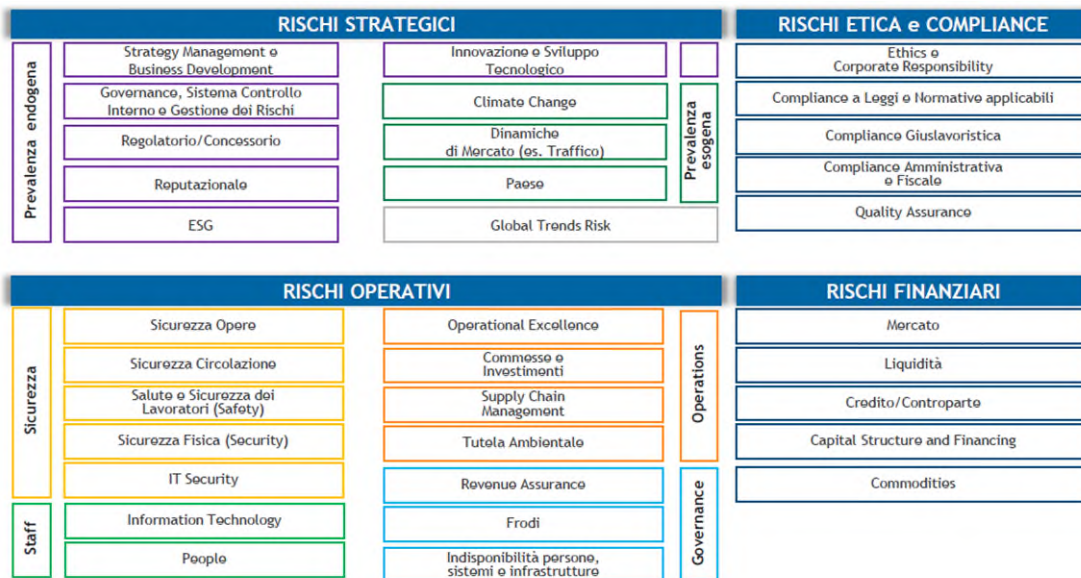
RISCHI STRATEGICI

Prevalenza endogena

Strategy Management e Business Development

Governance, Sistema Controllo Interno e Gestione dei Rischi

Regolatorio/Concessorio

Reputazionale

ESG

Innovazione e Sviluppo Tecnologico

Climate Change

Dinamiche di Mercato (es. Traffico)

Paese

Global Trends Risk

Prevalenza esogena

RISCHI ETICA e COMPLIANCE

Ethics e Corporate Responsibility

Compliance a Leggi e Normative applicabili

Compliance Giuslavoristica

Compliance Amministrativa e Fiscale

Quality Assurance

RISCHI OPERATIVI

Sicurezza

Sicurezza Opere

Sicurezza Circolazione

Salute e Sicurezza dei Lavoratori (Safety)

Sicurezza Fisica (Security)

IT Security

Staff

Information Technology

People

Operational Excellence

Commesse e Investimenti

Supply Chain Management

Tutela Ambientale

Operations

Revenue Assurance

Frodi

Indisponibilità persone, sistemi e infrastrutture

Governance

RISCHI FINANZIARI

Mercato

Liquidità

Credito/Controparte

Capital Structure and Financing

Commodities